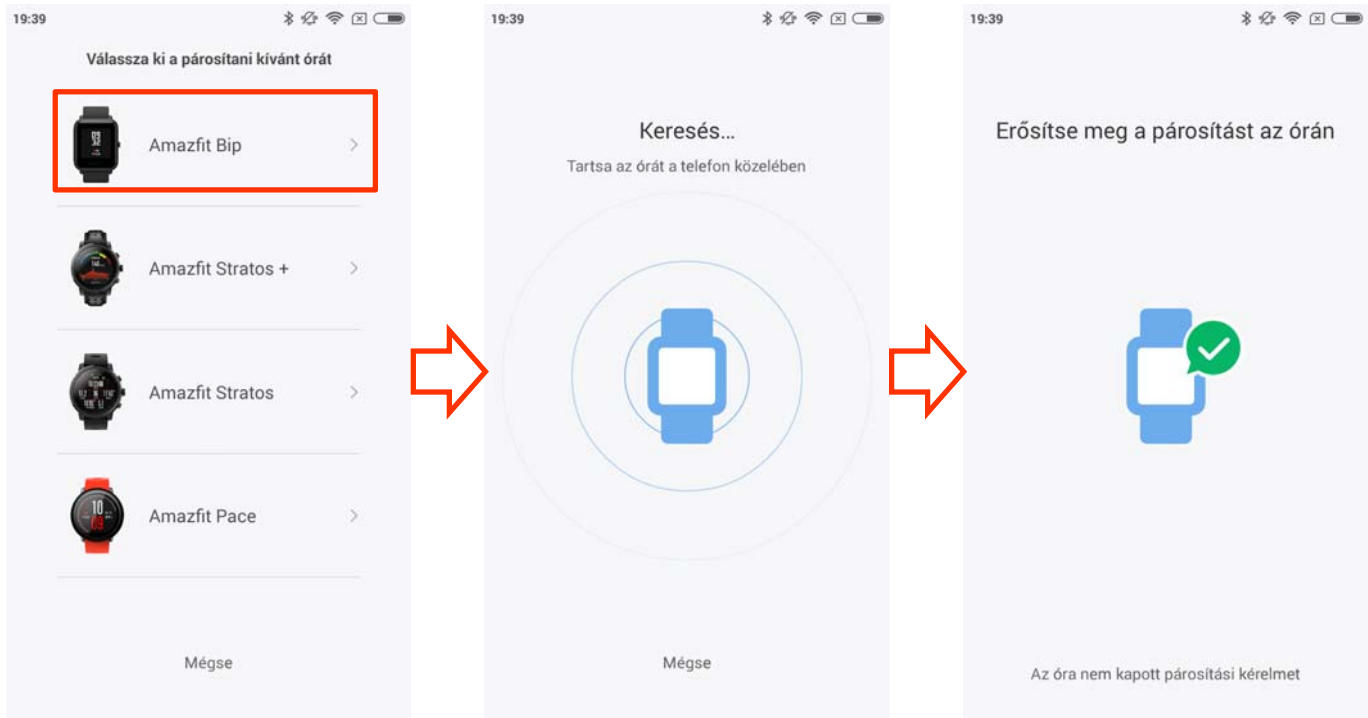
19:39

Válassza ki a párosítani kívánt órát

Amazfit Bip

Amazfit Stratos +

Amazfit Stratos

Amazfit Pace

Mégse

19:39

Keresés...

Tartsa az órát a telefon közelében

Mégse

19:39

Erősítse meg a párosítást az órán

Az óra nem kapott párosítási kérelmet